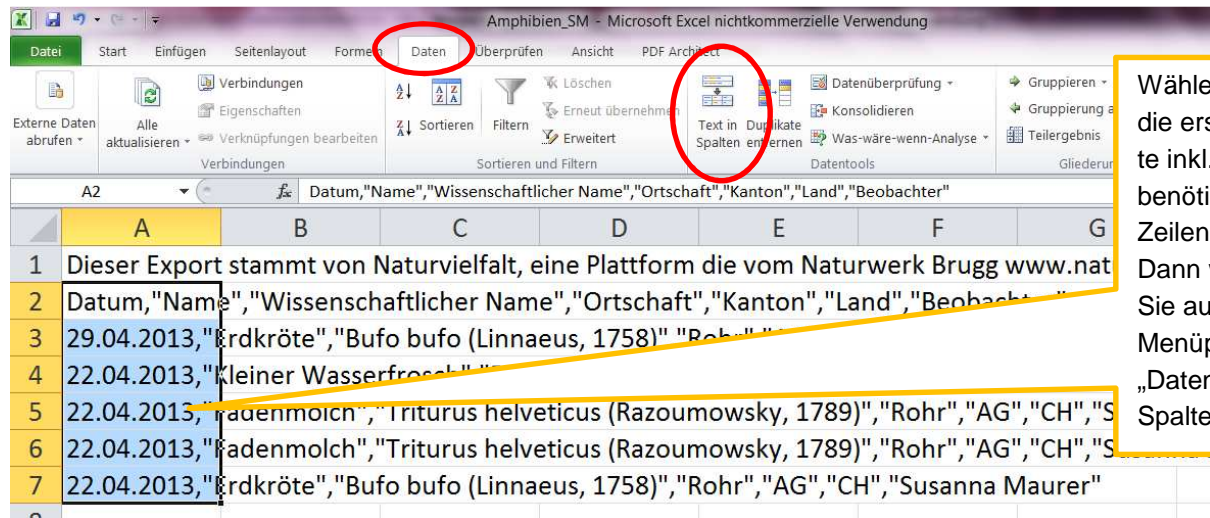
Amphibien_SM - Microsoft Excel nichtkommerzielle Verwendung

Datei Start Einfügen Seitenlayout Formeln Daten Überprüfen Ansicht PDF Architect

Externe Daten abrufen Alle aktualisieren Verbindungen Eigenschaften Verknüpfungen bearbeiten Verbindungen
Sortieren Filtern Löschen Erneut übernehmen Erweitert Sortieren und Filtern
Text in Spalten Duplikate entfernen Datenüberprüfung Konsolidieren Was-wäre-wenn-Analyse Datentools
Gruppieren Gruppierung a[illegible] Teilergebnis Gliederu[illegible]

A2 Datum,"Name","Wissenschaftlicher Name","Ortschaft","Kanton","Land","Beobachter"

| | A | B | C | D | E | F | G |
|---|---|---|---|---|---|---|---|
| 1 | Dieser Export stammt von Naturvielfalt, eine Plattform die vom Naturwerk Brugg www.nat | | | | | | |
| 2 | Datum,"Name","Wissenschaftlicher Name","Ortschaft","Kanton","Land","Beobacht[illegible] | | | | | | |
| 3 | 29.04.2013,"Erdkröte","Bufo bufo (Linnaeus, 1758)","Rohr"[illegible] | | | | | | |
| 4 | 22.04.2013,"Kleiner Wasserfrosch"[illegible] | | | | | | |
| 5 | 22.04.2013,"Fadenmolch","Triturus helveticus (Razoumowsky, 1789)","Rohr","AG","CH","S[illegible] | | | | | | |
| 6 | 22.04.2013,"Fadenmolch","Triturus helveticus (Razoumowsky, 1789)","Rohr","AG","CH","S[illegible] | | | | | | |
| 7 | 22.04.2013,"Erdkröte","Bufo bufo (Linnaeus, 1758)","Rohr","AG","CH","Susanna Maurer" | | | | | | |

Wähle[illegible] die ers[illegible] te inkl.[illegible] benöti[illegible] Zeilen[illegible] Dann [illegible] Sie au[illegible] Menüp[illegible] „Daten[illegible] Spalte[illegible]